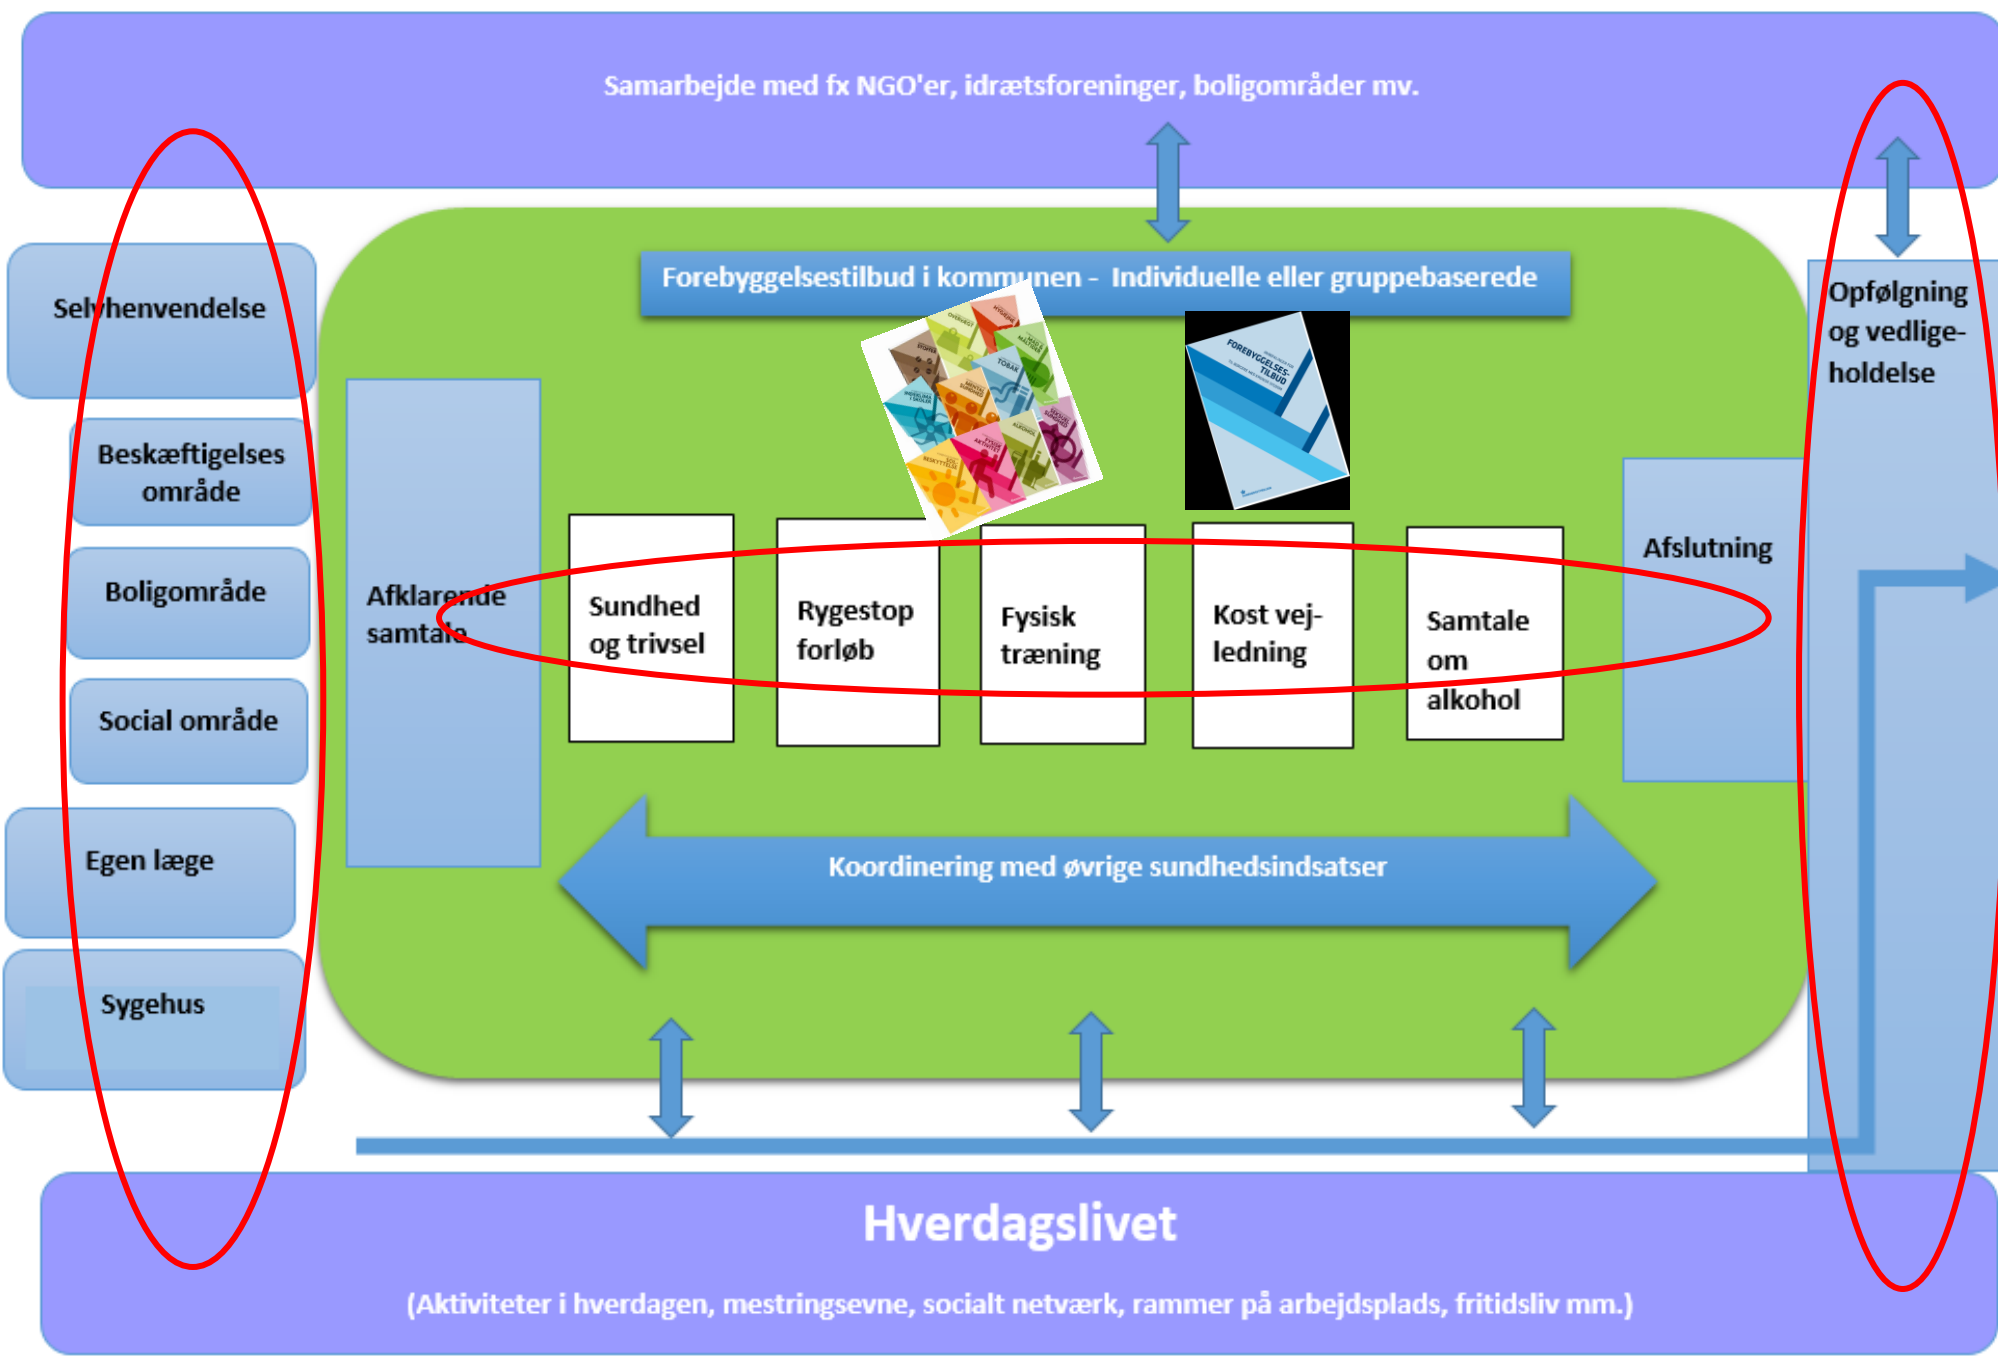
Samarbejde med fx NGO'er, idrætsforeninger, boligområder mv.

Selvhenvendelse

Beskæftigelses område

Boligområde

Social område

Egen læge

Sygehus

Forebyggelsestilbud i kommunen - Individuelle eller gruppebaserede

Afklarende samtale

Sundhed og trivsel

Rygestop forløb

Fysisk træning

Kost vej-ledning

Samtale om alkohol

Afslutning

Opfølgning og vedligeholdelse

Koordinering med øvrige sundhedsindsatser

Hverdagslivet

(Aktiviteter i hverdagen, mestringsevne, socialt netværk, rammer på arbejdsplads, fritidsliv mm.)